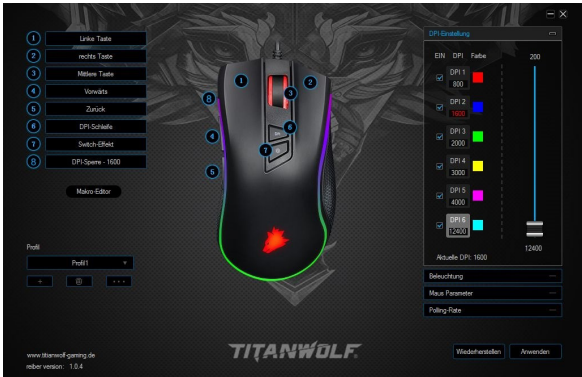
— ×

1 Linke Taste
2 rechts Taste
3 Mittlere Taste
4 Vorwärts
5 Zurück
6 DPI-Schleife
7 Switch-Effekt
8 DPI-Sperre - 1600

Makro-Editor

Profil
Profil1 ▼
+ ⊠ ···

1 2 3 4 5 6 7 8

DPI-Einstellung —
EIN DPI Farbe
DPI 1 800
DPI 2 1600
DPI 3 2000
DPI 4 3000
DPI 5 4000
DPI 6 12400
200
12400
Aktuelle DPI: 1600

Beleuchtung —
Maus Parameter —
Polling-Rate —

www.titanwolf-gaming.de
reiber version: 1.0.4

TITANWOLF

Wiederherstellen
Anwenden